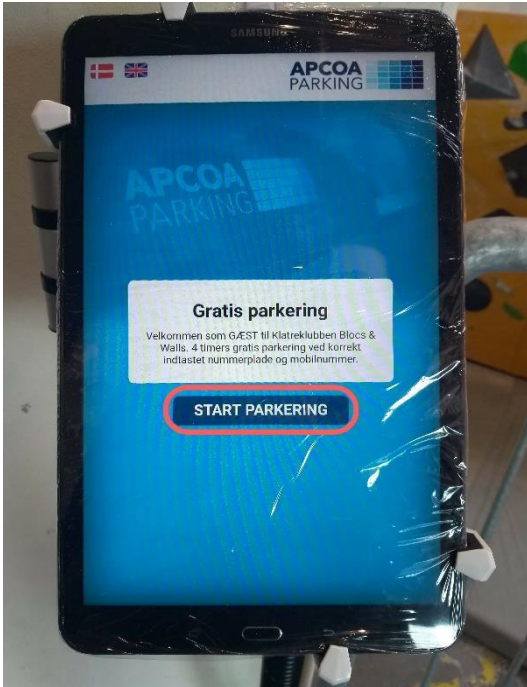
SAMSUNG

APCOA PARKING

APCOA PARKING

Gratis parkering

Velkommen som GÆST til Klatreklubben Blocs & Walls. 4 timers gratis parkering ved korrekt indtastet nummerplade og mobilnummer.

START PARKERING